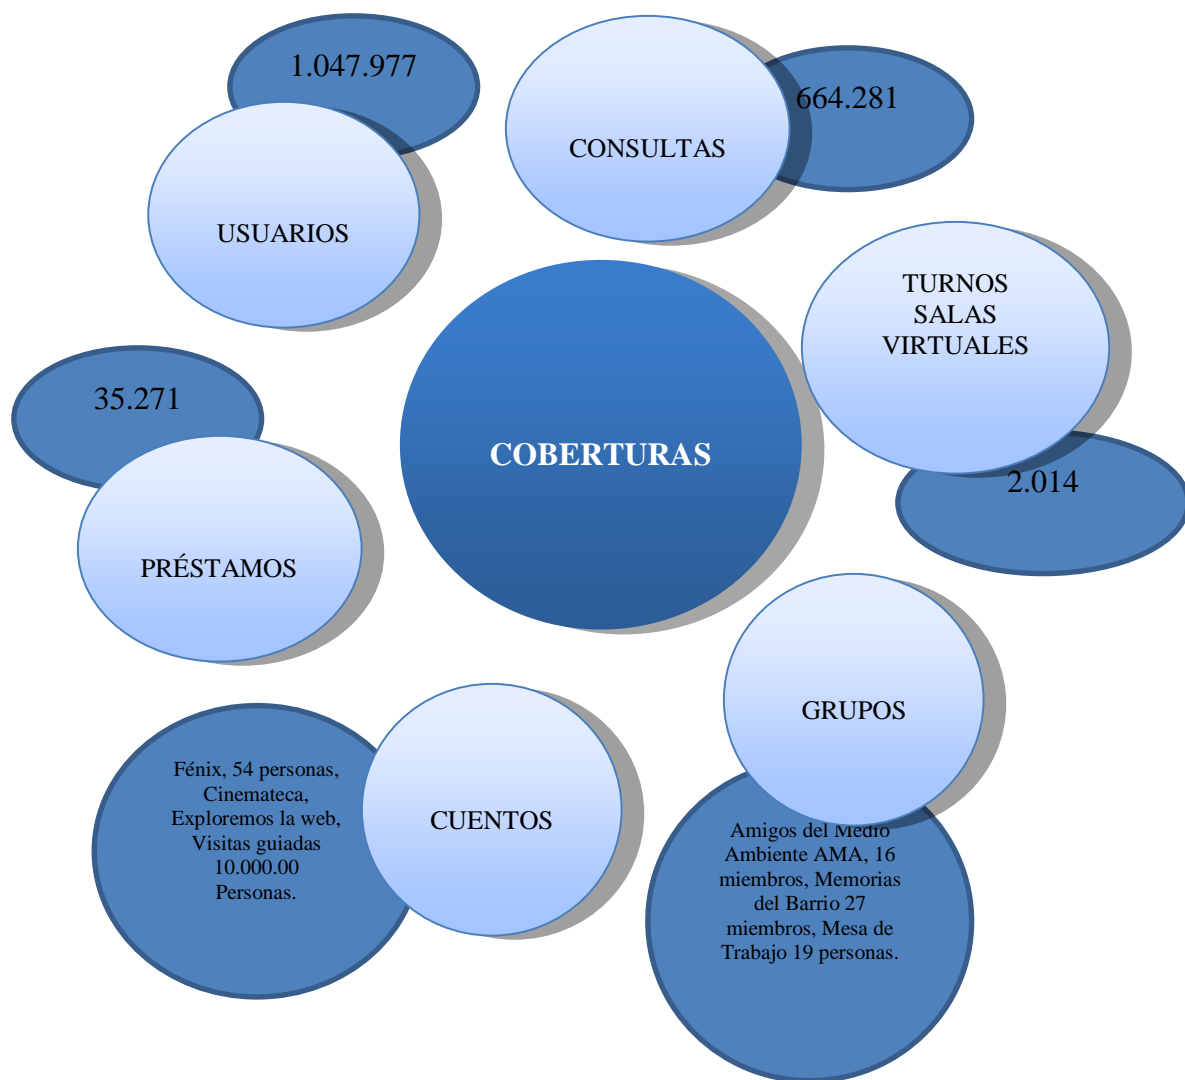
1.047.977

USUARIOS

CONSULTAS

664.281

TURNOS SALAS VIRTUALES

2.014

COBERTURAS

35.271

PRÉSTAMOS

GRUPOS

Amigos del Medio Ambiente AMA, 16 miembros, Memorias del Barrio 27 miembros, Mesa de Trabajo 19 personas.

CUENTOS

Fénix, 54 personas, Cinemateca, Exploremos la web, Visitas guiadas 10.000.00 Personas.